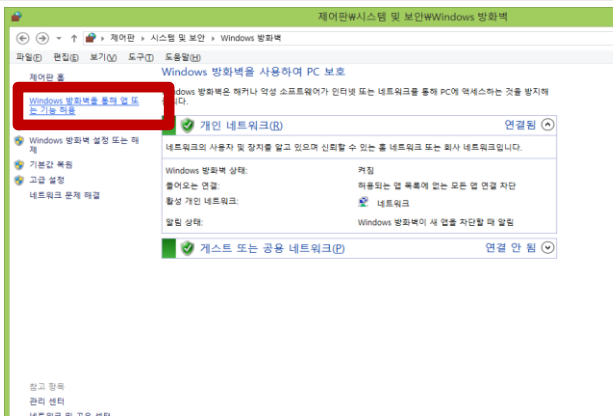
제어판₩시스템 및 보안₩Windows 방화벽

제어판 › 시스템 및 보안 › Windows 방화벽

파일(F) 편집(E) 보기(V) 도구(T) 도움말(H)

제어판 홈

Windows 방화벽을 통해 앱 또는 기능 허용

Windows 방화벽 설정 또는 해제

기본값 복원

고급 설정

네트워크 문제 해결

Windows 방화벽을 사용하여 PC 보호

Windows 방화벽은 해커나 악성 소프트웨어가 인터넷 또는 네트워크를 통해 PC에 액세스하는 것을 방지해 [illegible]

개인 네트워크(R) 연결됨

네트워크의 사용자 및 장치를 알고 있으며 신뢰할 수 있는 홈 네트워크 또는 회사 네트워크입니다.

| | |
|---|---|
| Windows 방화벽 상태: | 켜짐 |
| 들어오는 연결: | 허용되는 앱 목록에 없는 모든 앱 연결 차단 |
| 활성 개인 네트워크: | 네트워크 |
| 알림 상태: | Windows 방화벽이 새 앱을 차단할 때 알림 |

게스트 또는 공용 네트워크(P) 연결 안 됨

참고 항목

관리 센터

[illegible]